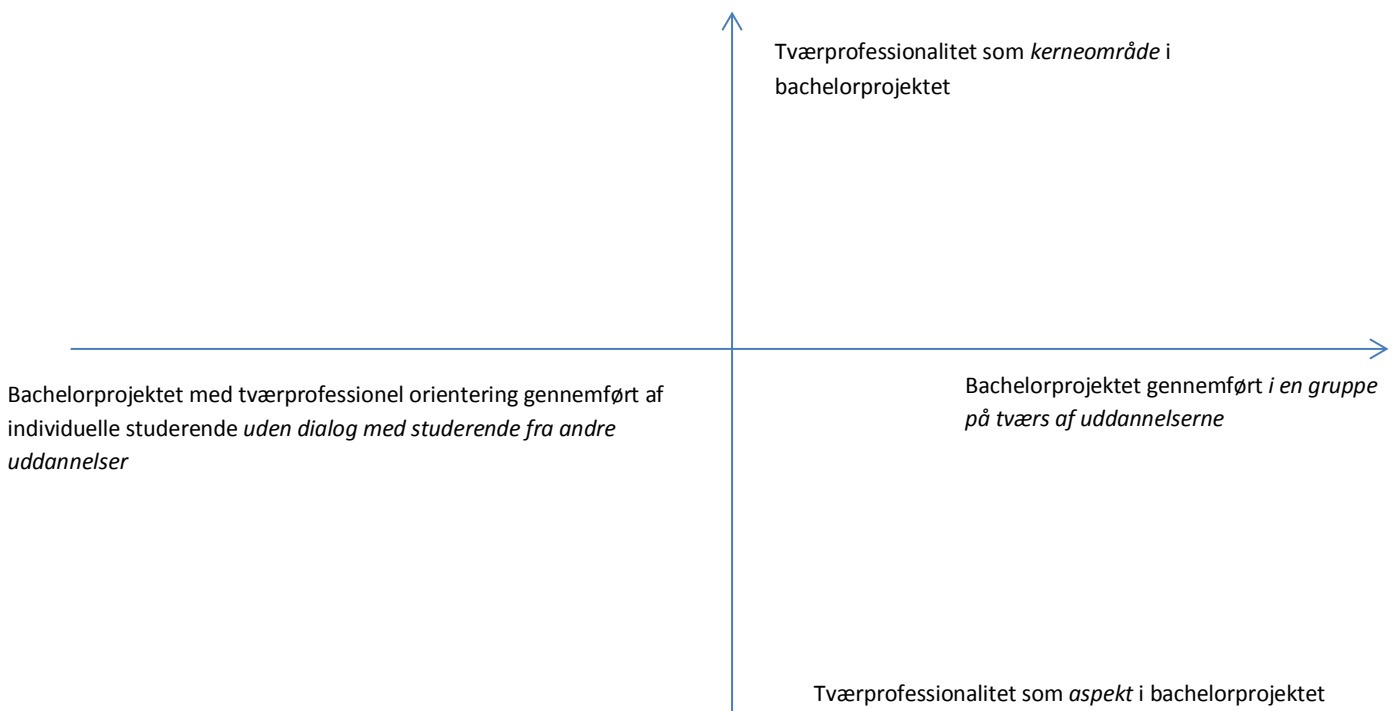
Tværprofessionalitet som *kerneområde* i bachelorprojektet

Bachelorprojektet med tværprofessionel orientering gennemført af individuelle studerende *uden dialog med studerende fra andre uddannelser*

Bachelorprojektet gennemført *i en gruppe på tværs af uddannelserne*

Tværprofessionalitet som *aspekt* i bachelorprojektet